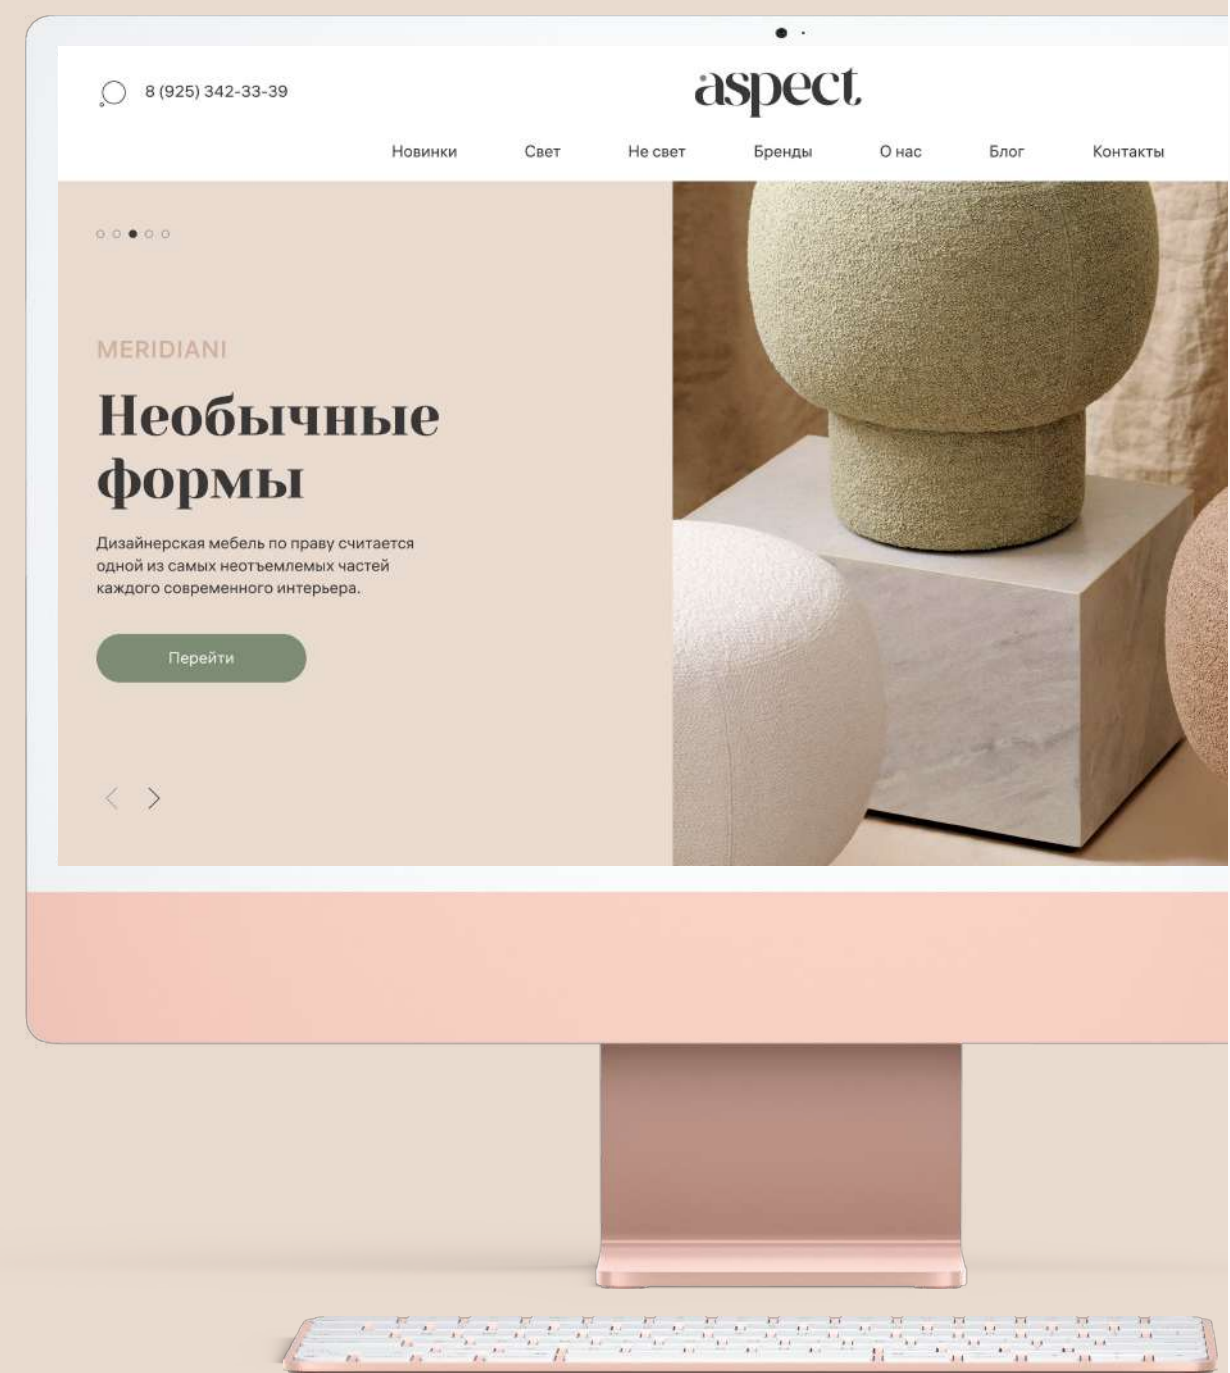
8 (925) 342-33-39

aspect

Новинки Свет Не свет Бренды О нас Блог Контакты

MERIDIANI

Необычные формы

Дизайнерская мебель по праву считается одной из самых неотъемлемых частей каждого современного интерьера.

Перейти